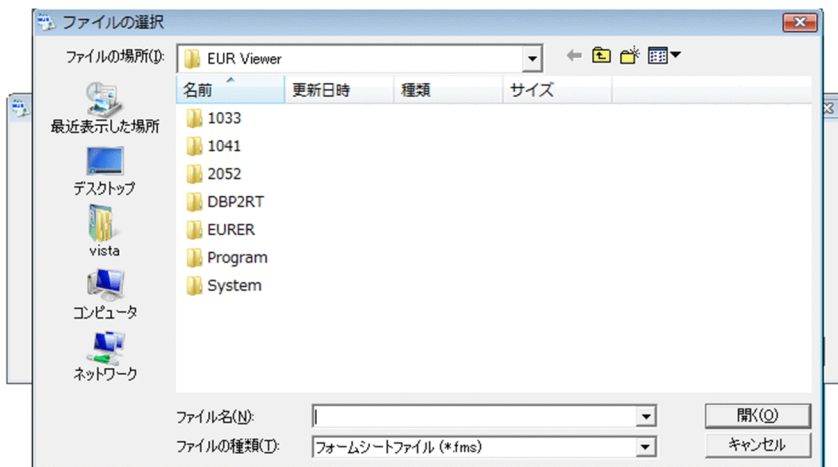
ファイルの選択

ファイルの場所(I): EUR Viewer

最近表示した場所
デスクトップ
vista
コンピュータ
ネットワーク

| 名前 | 更新日時 | 種類 | サイズ |
|---|---|---|---|
| 1033 | | | |
| 1041 | | | |
| 2052 | | | |
| DBP2RT | | | |
| EURER | | | |
| Program | | | |
| System | | | |

ファイル名(N):
ファイルの種類(T): フォームシートファイル (*.fms)

開く(O)
キャンセル